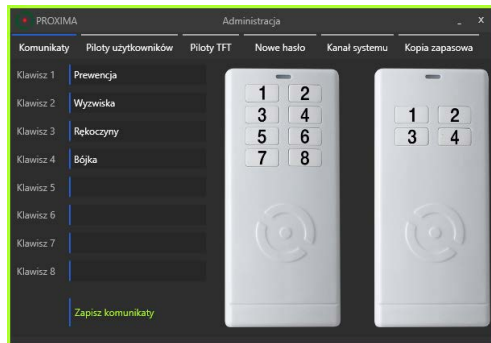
PROXIMA Administracja _ x

Komunikaty Piloty użytkowników Piloty TFT Nowe hasło Kanał systemu Kopia zapasowa

Klawisz 1 Prewencja
Klawisz 2 Wyzwiska
Klawisz 3 Rękoczyny
Klawisz 4 Bójka
Klawisz 5
Klawisz 6
Klawisz 7
Klawisz 8

Zapisz komunikaty

1 2
3 4
5 6
7 8

1 2
3 4